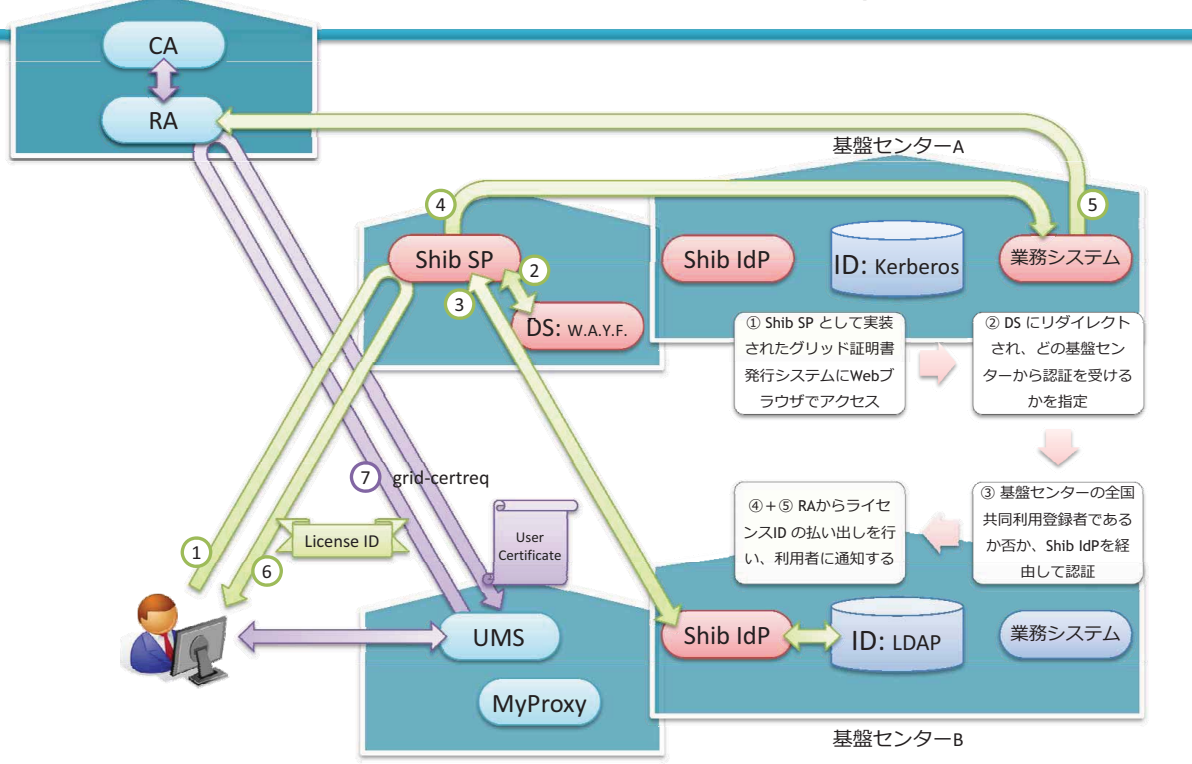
CA

RA

基盤センターA

4

5

Shib SP

2

Shib IdP

ID: Kerberos

業務システム

3

DS: W.A.Y.F.

① Shib SP として実装されたグリッド証明書発行システムにWebブラウザでアクセス

② DS にリダイレクトされ、どの基盤センターから認証を受けるかを指定

7 grid-certreq

③ 基盤センターの全国共同利用登録者であるか否か、Shib IdPを経由して認証

④＋⑤ RAからライセンスID の払い出しを行い、利用者に通知する

License ID

User Certificate

1

6

UMS

Shib IdP

ID: LDAP

業務システム

MyProxy

基盤センターB